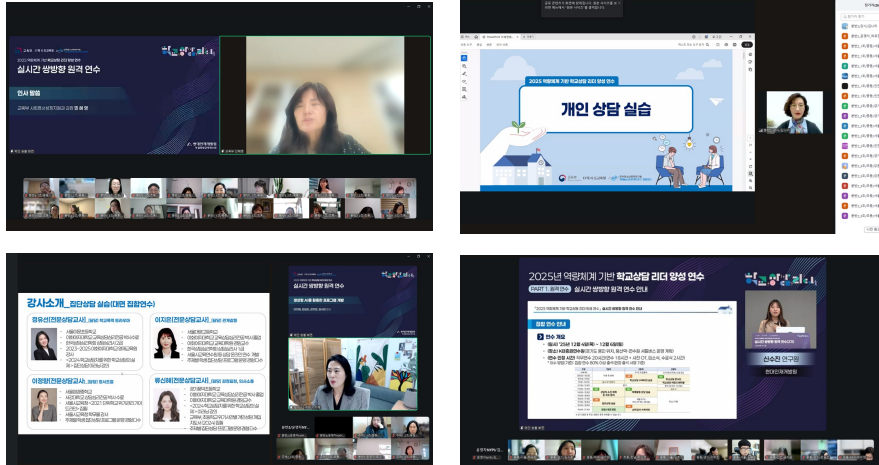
실시간 쌍방향 원격 연수

인사 말씀

2025 역량체계 기반 학교상담 리더 양성 연수

개인 상담 실습

강사소개_집단상담 실습(대면 집합연수)

정유선(전문상담교사)

이지명(전문상담교사)

이정은(전문상담교사)

류선희(전문상담교사)

2025년 역량체계 기반 학교상담 리더 양성 연수

PART 1. 원격 연수 실시간 쌍방향 원격 연수 안내

연수 개요

신수진 연구원

한국교육개발원